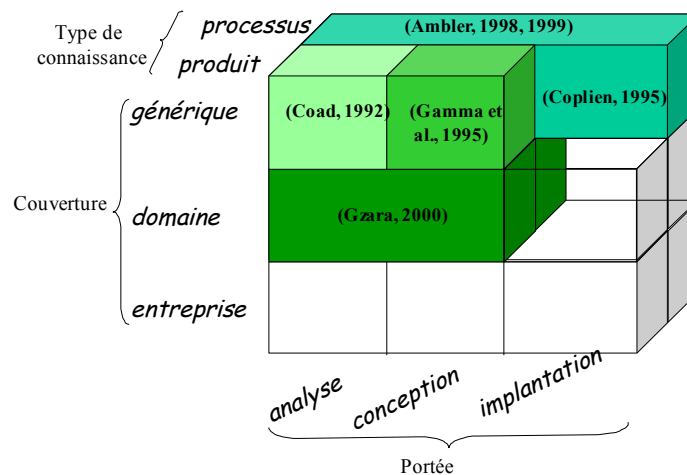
Type de connaissance

processus

produit

(Ambler, 1998, 1999)

générique

(Coad, 1992)

(Gamma et al., 1995)

(Coplien, 1995)

Couverture

domaine

(Gzara, 2000)

entreprise

analyse

conception

implantation

Portée